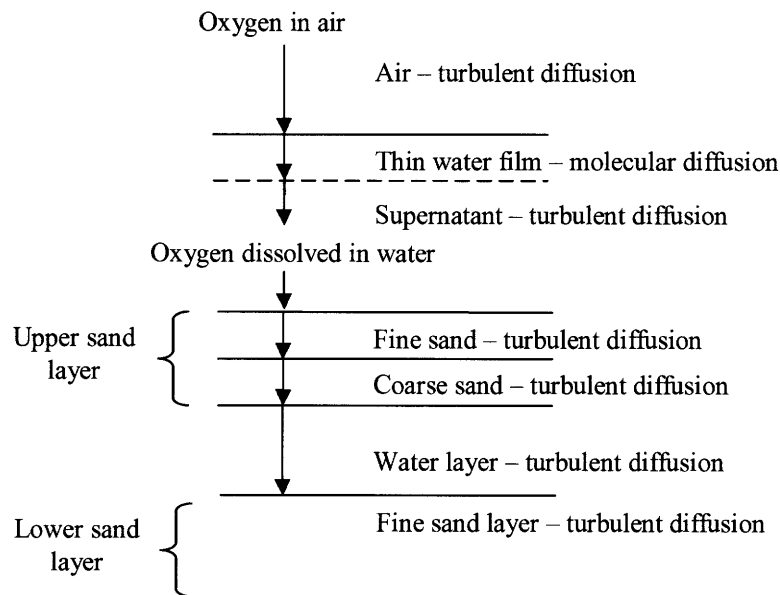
Oxygen in air

Air – turbulent diffusion

Thin water film – molecular diffusion

Supernatant – turbulent diffusion

Oxygen dissolved in water

Upper sand layer

Fine sand – turbulent diffusion

Coarse sand – turbulent diffusion

Water layer – turbulent diffusion

Lower sand layer

Fine sand layer – turbulent diffusion